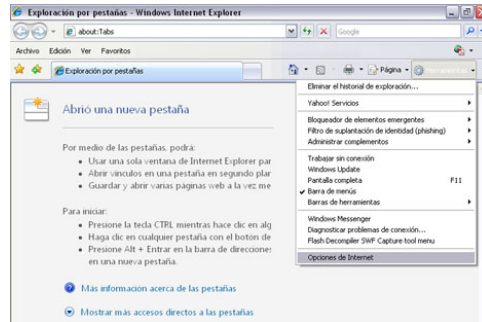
Exploración por pestañas - Windows Internet Explorer

about:Tabs

Google

Archivo Edición Ver Favoritos

Exploración por pestañas

Página

Herramientas

Abrió una nueva pestaña

Por medio de las pestañas, podrá:
• Usar una sola ventana de Internet Explorer par
• Abrir vínculos en una pestaña en segundo plar
• Guardar y abrir varias páginas web a la vez me

Para iniciar:
• Presione la tecla CTRL mientras hace clic en alg
• Haga clic en cualquier pestaña con el botón de
• Presione Alt + Entrar en la barra de direccione en una nueva pestaña.

Más información acerca de las pestañas

Mostrar más accesos directos a las pestañas

Eliminar el historial de exploración...
Yahoo! Servicios
Bloqueador de elementos emergentes
Filtro de suplantación de identidad (phishing)
Administrar complementos
Trabajar sin conexión
Windows Update
Pantalla completa F11
Barra de menús
Barras de herramientas
Windows Messenger
Diagnosticar problemas de conexión...
Flash Decompiler SWF Capture tool menu
Opciones de Internet